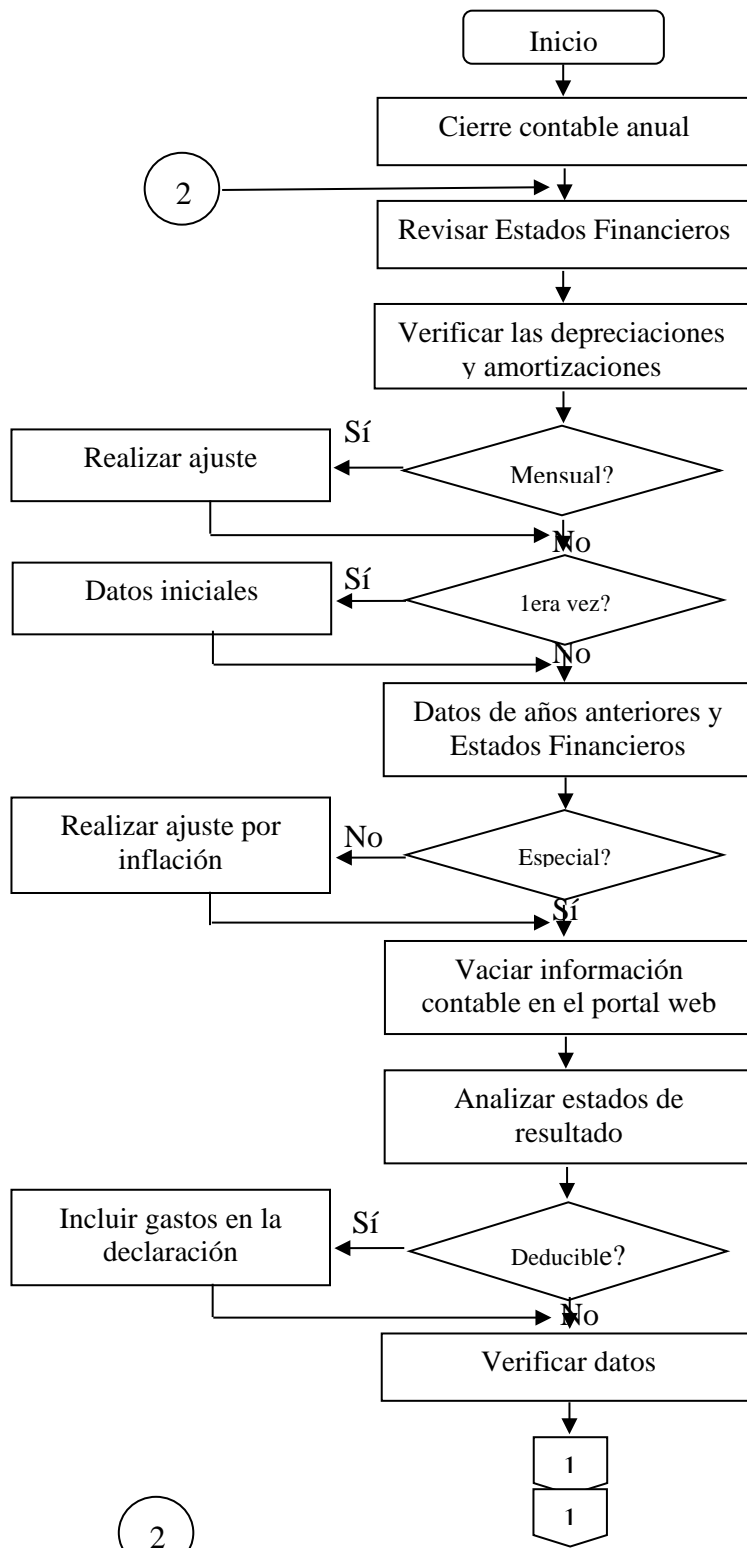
Inicio

Cierre contable anual

2

Revisar Estados Financieros

Verificar las depreciaciones y amortizaciones

Sí

Realizar ajuste

Mensual?

No

Sí

Datos iniciales

1era vez?

No

Datos de años anteriores y Estados Financieros

Realizar ajuste por inflación

No

Especial?

Sí

Vaciar información contable en el portal web

Analizar estados de resultado

Incluir gastos en la declaración

Sí

Deducible?

No

Verificar datos

1

1

2